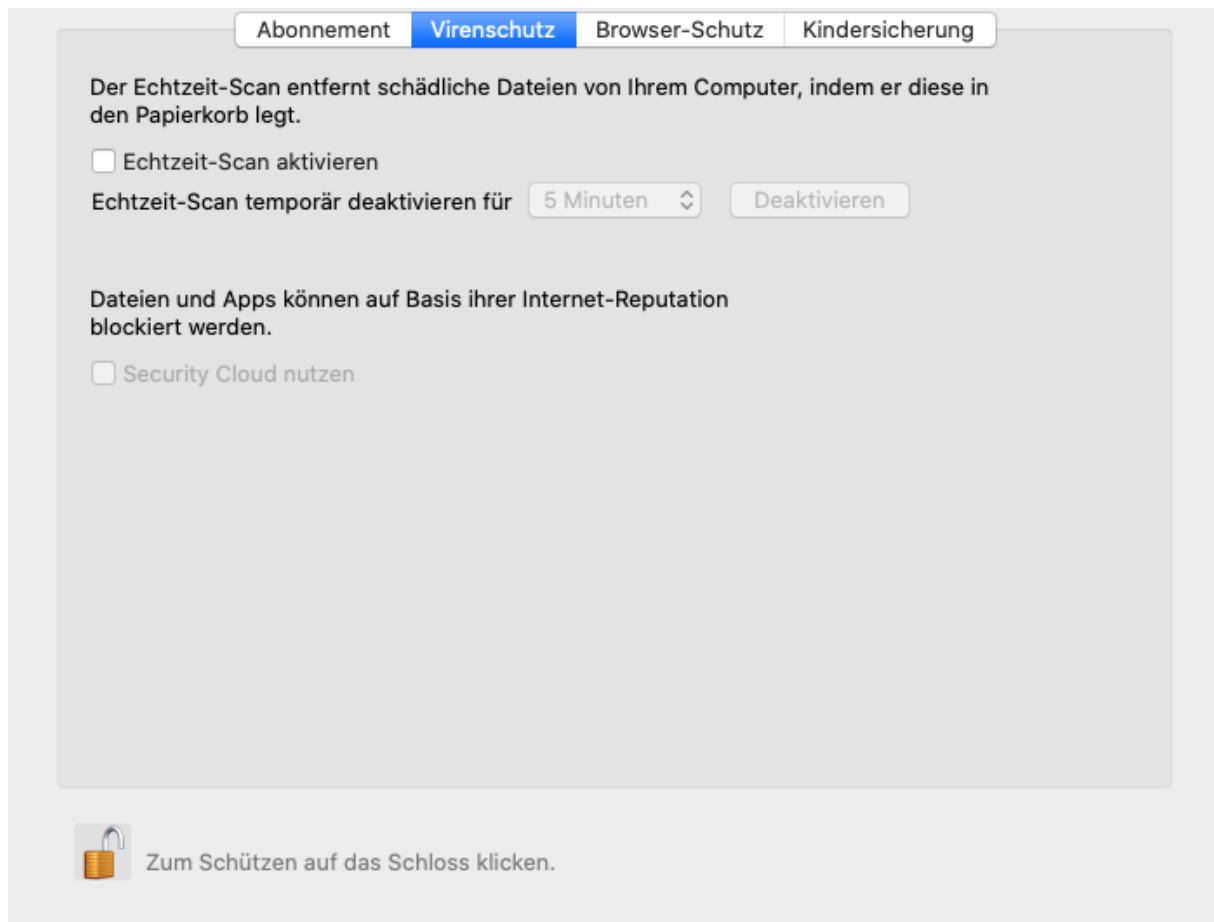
Abonnement Virenschutz Browser-Schutz Kindersicherung

Der Echtzeit-Scan entfernt schädliche Dateien von Ihrem Computer, indem er diese in den Papierkorb legt.

Echtzeit-Scan aktivieren

Echtzeit-Scan temporär deaktivieren für 5 Minuten Deaktivieren

Dateien und Apps können auf Basis ihrer Internet-Reputation blockiert werden.

Security Cloud nutzen

Zum Schützen auf das Schloss klicken.